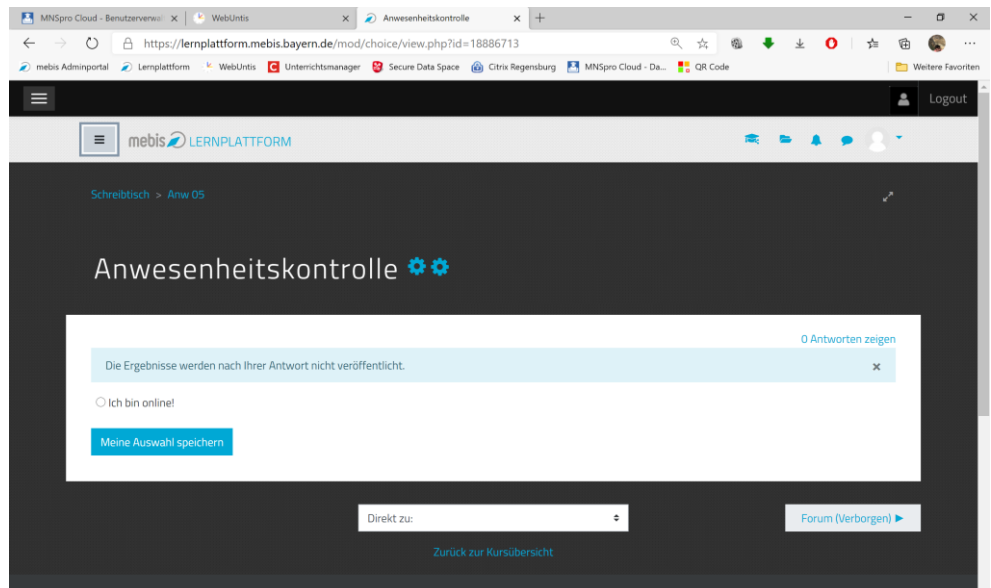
MNSpro Cloud - Benutzerverwal ×
WebUntis ×
Anwesenheitskontrolle ×
+

https://lernplattform.mebis.bayern.de/mod/choice/view.php?id=18886713

mebis Adminportal
Lernplattform
WebUntis
Unterrichtsmanager
Secure Data Space
Citrix Regensburg
MNSpro Cloud - Da...
QR Code
Weitere Favoriten

Logout

mebis LERNPLATTFORM

Schreibtisch > Anw 05

Anwesenheitskontrolle

0 Antworten zeigen

Die Ergebnisse werden nach Ihrer Antwort nicht veröffentlicht.

×

Ich bin online!

Meine Auswahl speichern

Direkt zu:

Forum (Verborgen) ►

Zurück zur Kursübersicht